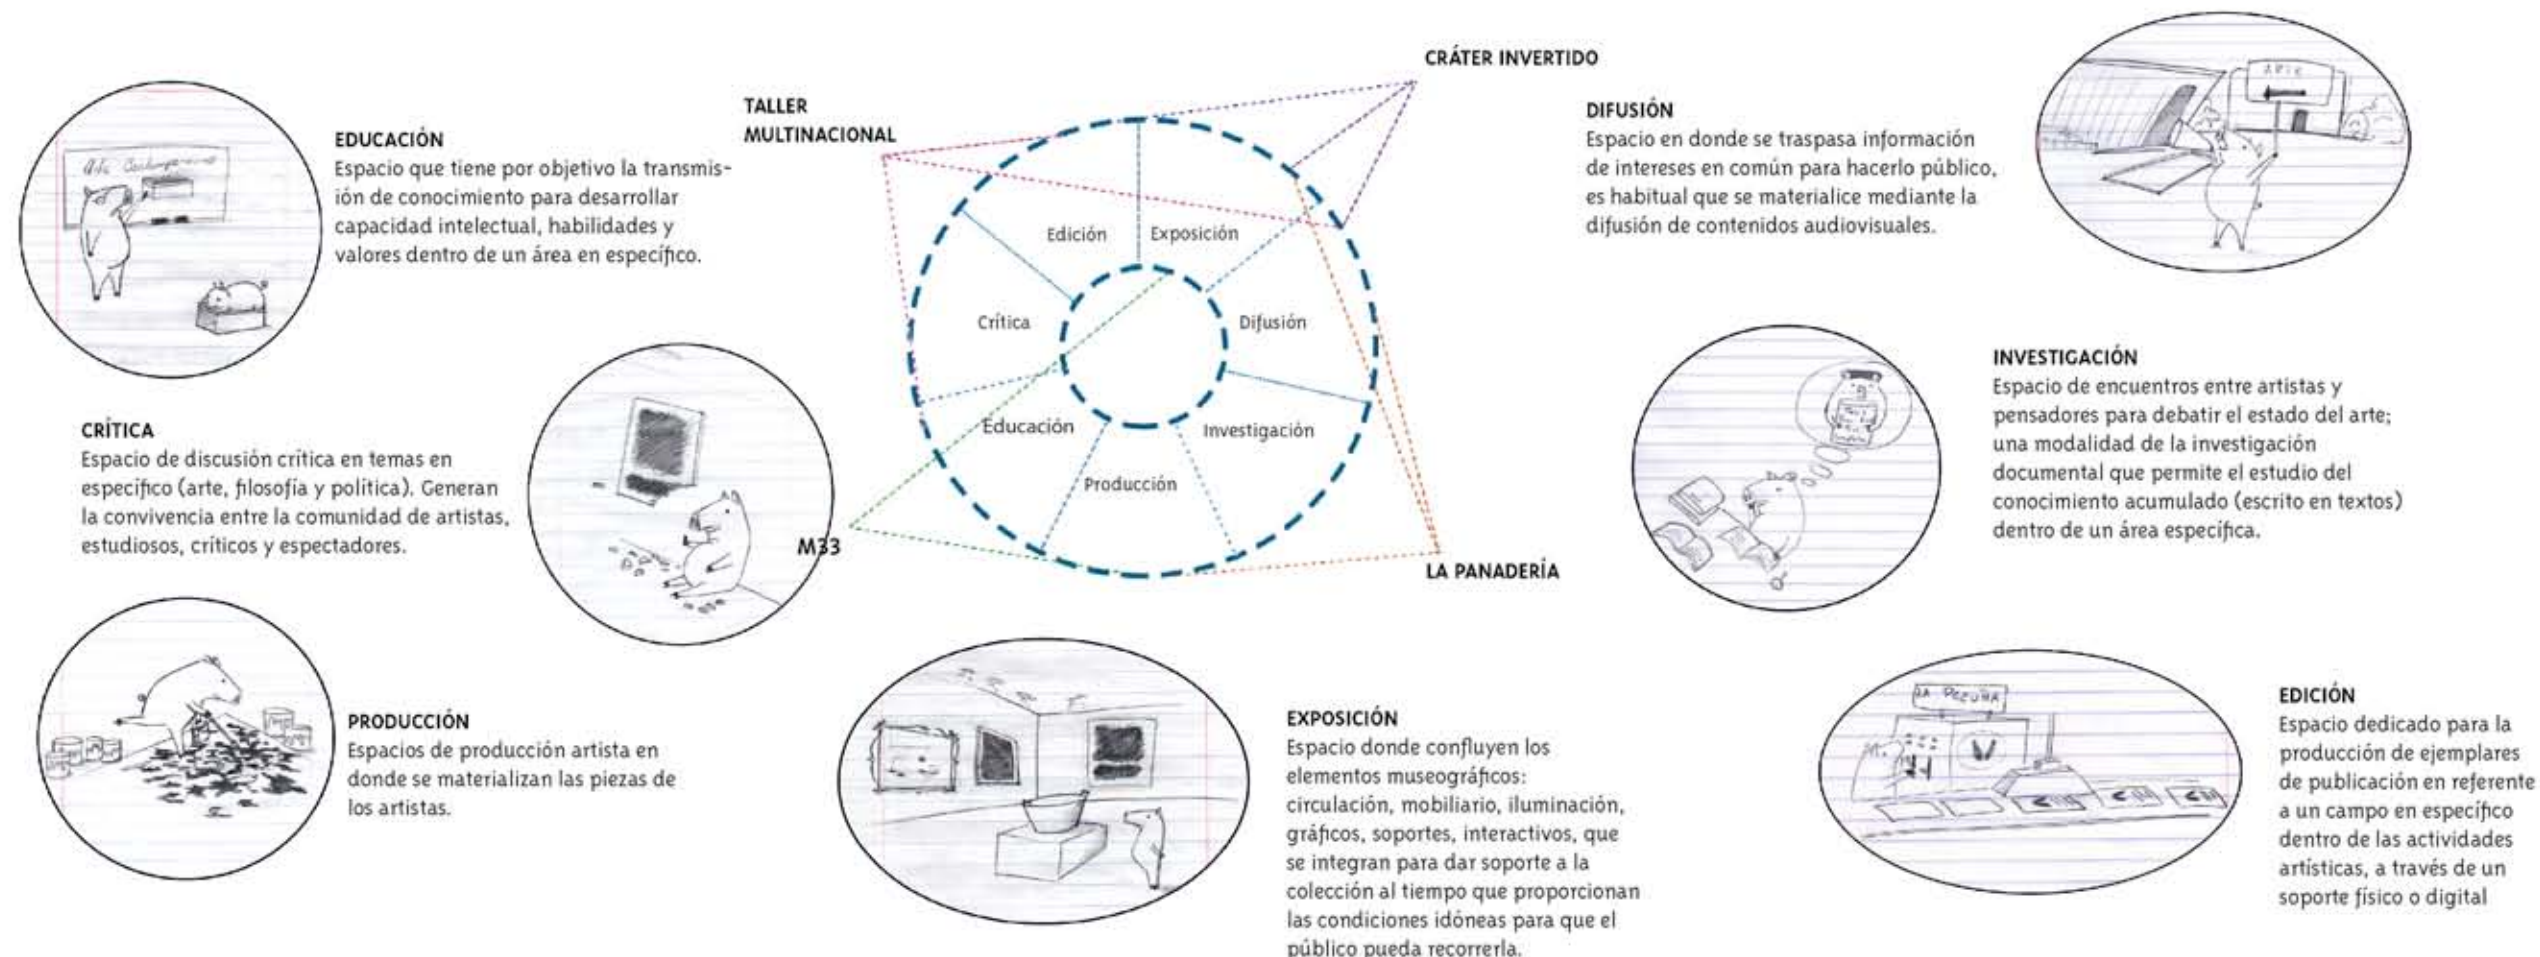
Arte Contemporáneo

EDUCACIÓN
Espacio que tiene por objetivo la transmisión de conocimiento para desarrollar capacidad intelectual, habilidades y valores dentro de un área en específico.

TALLER MULTINACIONAL

CRÁTER INVERTIDO

Edición
Exposición
Crítica
Difusión
Educación
Investigación
Producción

M33

LA PANADERÍA

DIFUSIÓN
Espacio en donde se traspasa información de intereses en común para hacerlo público, es habitual que se materialice mediante la difusión de contenidos audiovisuales.

ARTE

CRÍTICA
Espacio de discusión crítica en temas en específico (arte, filosofía y política). Generan la convivencia entre la comunidad de artistas, estudiosos, críticos y espectadores.

INVESTIGACIÓN
Espacio de encuentros entre artistas y pensadores para debatir el estado del arte; una modalidad de la investigación documental que permite el estudio del conocimiento acumulado (escrito en textos) dentro de un área específica.

PRODUCCIÓN
Espacios de producción artista en donde se materializan las piezas de los artistas.

EXPOSICIÓN
Espacio donde confluyen los elementos museográficos: circulación, mobiliario, iluminación, gráficos, soportes, interactivos, que se integran para dar soporte a la colección al tiempo que proporcionan las condiciones idóneas para que el público pueda recorrerla.

LA PECERA

EDICIÓN
Espacio dedicado para la producción de ejemplares de publicación en referente a un campo en específico dentro de las actividades artísticas, a través de un soporte físico o digital